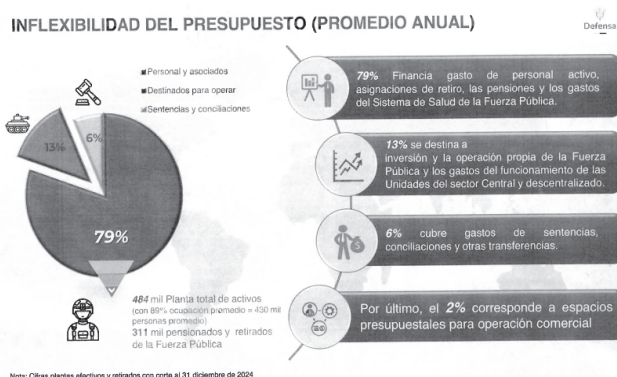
INFLEXIBILIDAD DEL PRESUPUESTO (PROMEDIO ANUAL)

Defensa

Personal y asociados
Destinados para operar
Sentencias y conciliaciones

13%
6%
79%

484 mil Planta total de activos (con 89% ocupación promedio = 430 mil personas promedio)
311 mil pensionados y retirados de la Fuerza Pública

79% Financia gasto de personal activo, asignaciones de retiro, las pensiones y los gastos del Sistema de Salud de la Fuerza Pública.

13% se destina a inversión y la operación propia de la Fuerza Pública y los gastos del funcionamiento de las Unidades del sector Central y descentralizado.

6% cubre gastos de sentencias, conciliaciones y otras transferencias.

Por último, el 2% corresponde a espacios presupuestales para operación comercial

Nota: Cifras plantas efectivos y retirados con corte al 31 diciembre de 2024